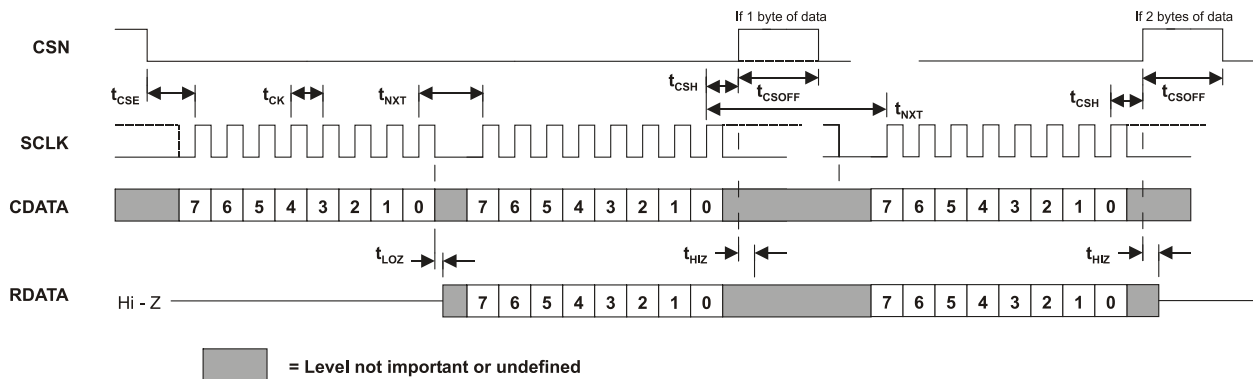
If 1 byte of data

If 2 bytes of data

CSN

$t_{CSE}$ $t_{CK}$ $t_{NXT}$ $t_{CSH}$ $t_{CSOFF}$ $t_{NXT}$ $t_{CSH}$ $t_{CSOFF}$

SCLK

CDATA 7 6 5 4 3 2 1 0 7 6 5 4 3 2 1 0 7 6 5 4 3 2 1 0

$t_{LOZ}$ $t_{HIZ}$ $t_{HIZ}$

RDATA Hi - Z 7 6 5 4 3 2 1 0 7 6 5 4 3 2 1 0

= Level not important or undefined